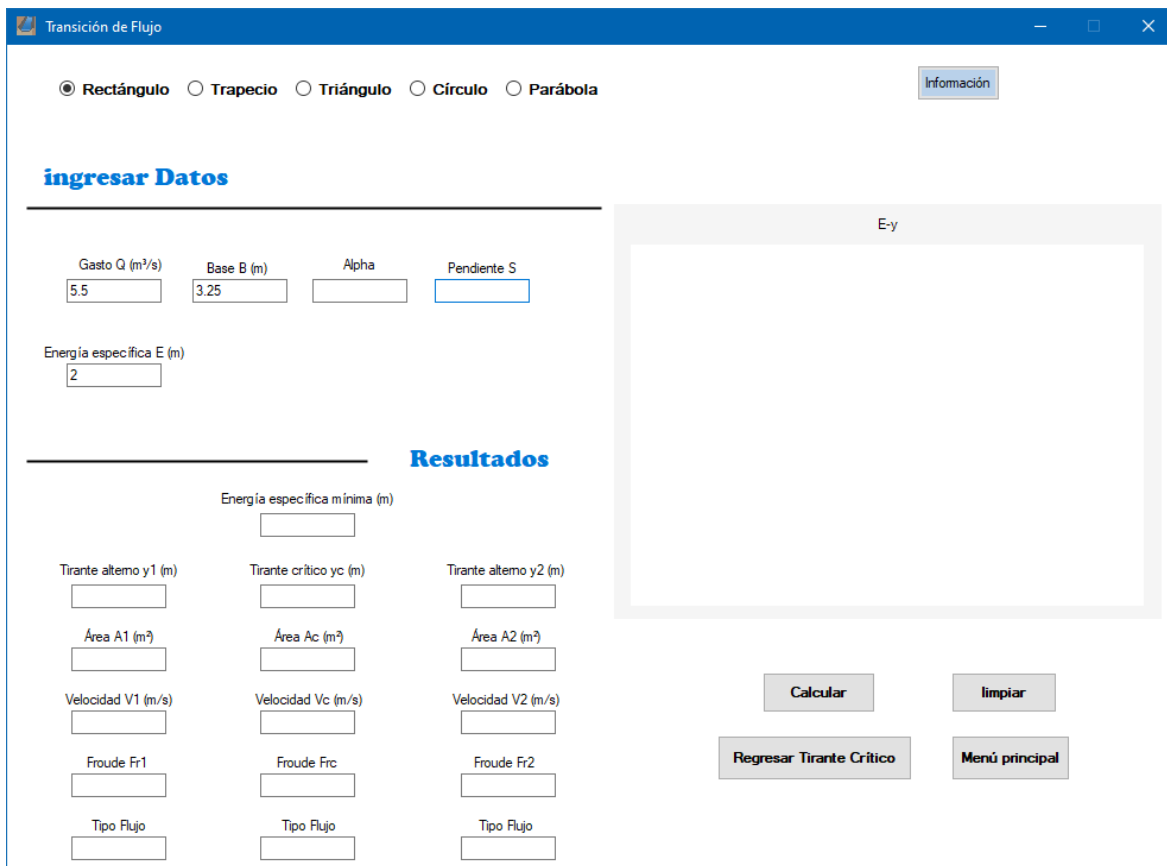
Transición de Flujo

Rectángulo Trapecio Triángulo Círculo Parábola

Información

ingresar Datos

Gasto Q (m³/s)
5.5

Base B (m)
3.25

Alpha

Pendiente S

Energía específica E (m)
2

E-y

Resultados

Energía específica mínima (m)

Tirante alterno y1 (m)

Tirante crítico yc (m)

Tirante alterno y2 (m)

Área A1 (m²)

Área Ac (m²)

Área A2 (m²)

Velocidad V1 (m/s)

Velocidad Vc (m/s)

Velocidad V2 (m/s)

Froude Fr1

Froude Frc

Froude Fr2

Tipo Flujo

Tipo Flujo

Tipo Flujo

Calcular

limpiar

Regresar Tirante Crítico

Menú principal